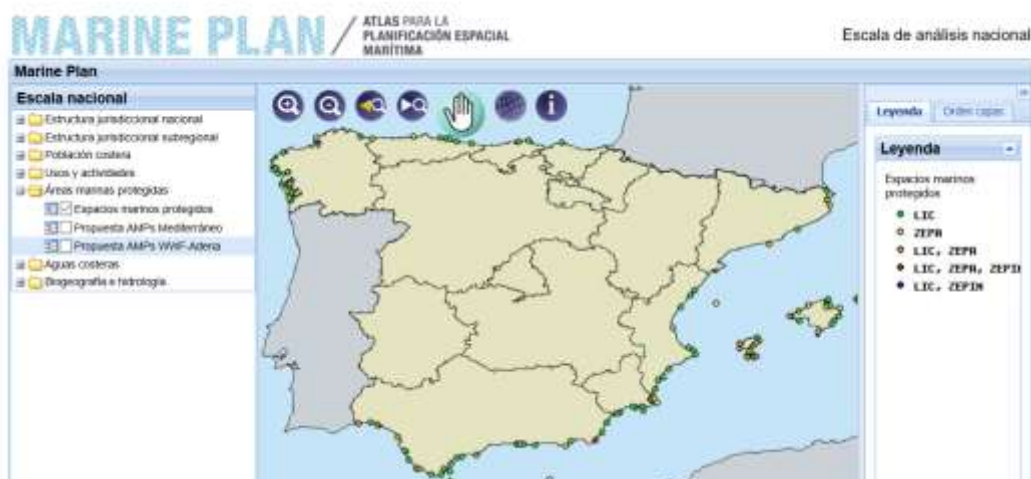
MARINE PLAN / ATLAS PARA LA PLANIFICACIÓN ESPACIAL MARÍTIMA

Escala de análisis nacional

Marine Plan

Escala nacional

Estructura jurisdiccional nacional
Estructura jurisdiccional subregional
Población costera
Usos y actividades
Áreas marinas protegidas
Espacios marinos protegidos
Propuesta AMPs Mediterráneo
Propuesta AMPs WWF-Adena
Aguas costeras
Biogeografía e hidrología

Leyenda | Orden capas

Leyenda

Espacios marinos protegidos
LIC
ZEPA
LIC, ZEPA
LIC, ZEPA, ZEPI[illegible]
LIC, ZEPIM